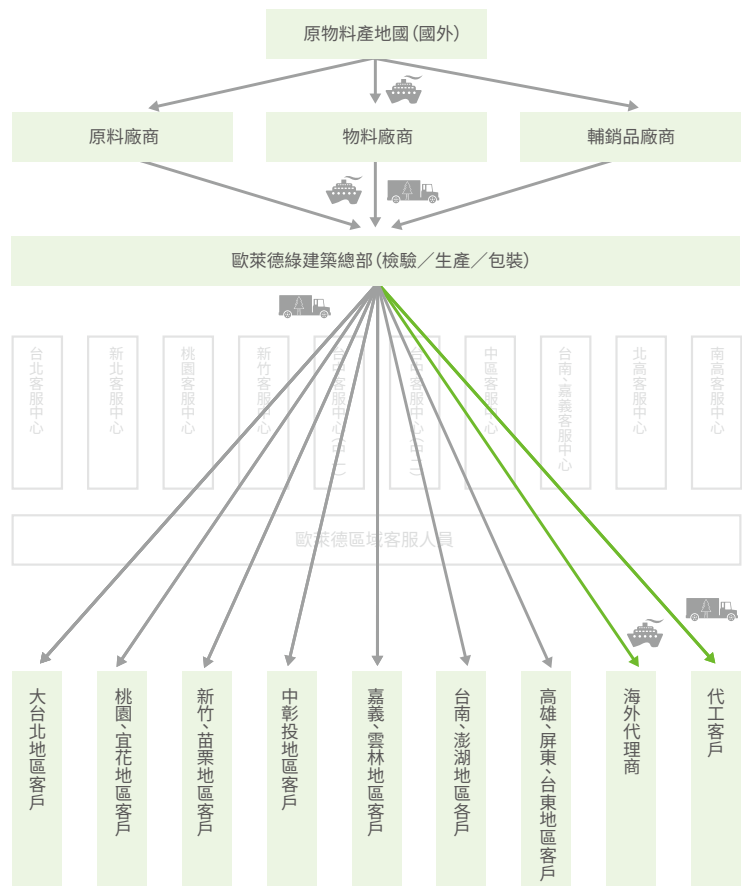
原物料產地國(國外)

原料廠商

物料廠商

輔銷品廠商

歐萊德綠建築總部(檢驗/生產/包裝)

台北客服中心

新北客服中心

桃園客服中心

新竹客服中心

台中客服中心(台一)

台中客服中心(台二)

中區客服中心

台南・嘉義客服中心

北高客服中心

南高客服中心

歐萊德區域客服人員

大台北地區客戶

桃園、宜花地區客戶

新竹、苗栗地區客戶

中彰投地區客戶

嘉義、雲林地區客戶

台南、澎湖地區各戶

高雄、屏東、台東地區客戶

海外代理商

代工客戶